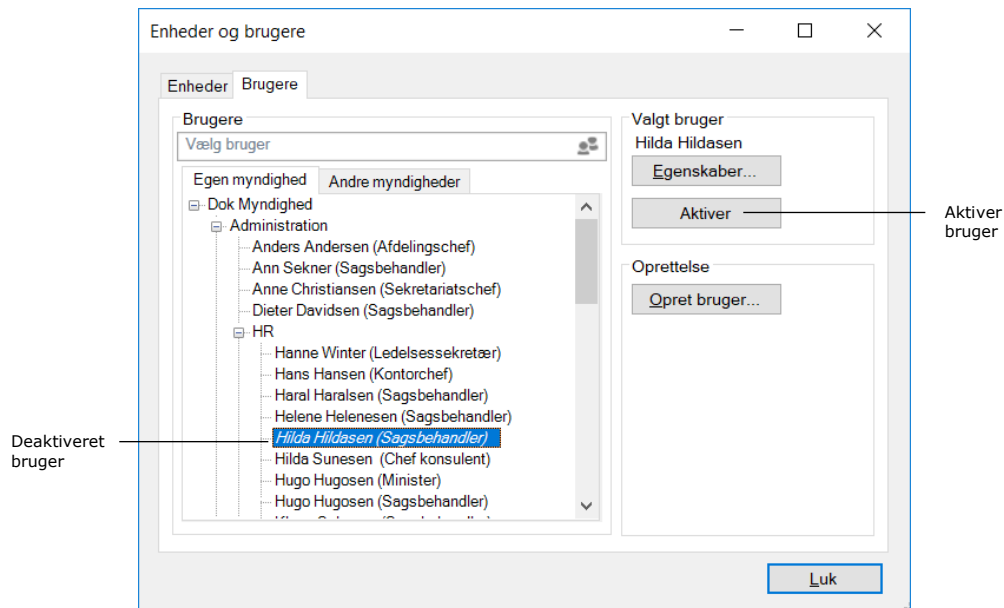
Enheder og brugere

Enheder Brugere

Brugere

Vælg bruger

Egen myndighed Andre myndigheder

Dok Myndighed
Administration
Anders Andersen (Afdelingschef)
Ann Sekner (Sagsbehandler)
Anne Christiansen (Sekretariatschef)
Dieter Davidsen (Sagsbehandler)
HR
Hanne Winter (Ledelsessekretær)
Hans Hansen (Kontorchef)
Haral Haralsen (Sagsbehandler)
Helene Helenesen (Sagsbehandler)
Hilda Hildasen (Sagsbehandler)
Hilda Sunesen (Chef konsulent)
Hugo Hugosen (Minister)
Hugo Hugosen (Sagsbehandler)
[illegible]

Valgt bruger
Hilda Hildasen
Egenskaber...
Aktiver

Oprettelse
Opret bruger...

Luk

Aktiver bruger

Deaktiveret bruger